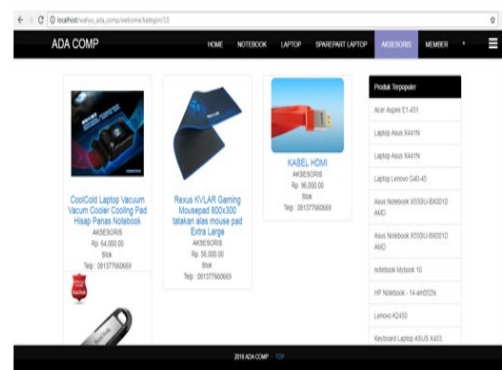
localhost/wahyu_ada_comp/welcome/kategori/10

ADA COMP

HOME NOTEBOOK LAPTOP SPAREPART LAPTOP AKSESORIS MEMBER

CoolCold Laptop Vacuum Vacum Cooler Cooling Pad Hisap Panas Notebook
AKSESORIS
Rp. 64.000.00
Stok
Telp : 081377560669

Rexus KVLAR Gaming Mousepad 800x300 tatakan alas mouse pad Extra Large
AKSESORIS
Rp. 56.000.00
Stok
Telp : 081377560669

KABEL HDMI
AKSESORIS
Rp. 96.000.00
Stok
Telp : 081377560669

Produk Terpopuler

Acer Aspire E1-431

Laptop Asus X441N

Laptop Asus X441N

Laptop Lenovo G40-45

Asus Notebook X550IU-BX001D AMD

Asus Notebook X550IU-BX001D AMD

notebook Mybook 10

HP Notebook - 14-am052tx

Lenovo K2450

Keyboard Laptop ASUS X453

2018 ADA COMP TOP